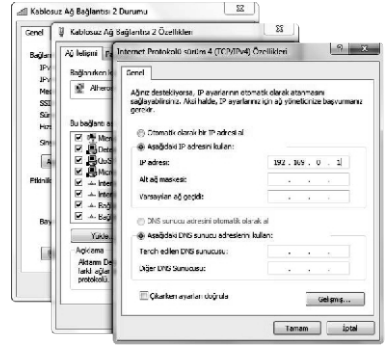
Kablosuz Ağ Bağlantısı 2 Durumu

Genel

Bağlan

IPv

IPv

Med

SSI

Sür

Hız

Sin

Ayrıntılar

Etkinlik

Bay

Kablosuz Ağ Bağlantısı 2 Özellikleri

Ağ İletişimi

Bağlanırken k

Athero

Bu bağlantı a

Micr

Dete

QoS

Micr

Inter

Inter

Bağl

Bağl

Yükle

Açıklama

Aktarım De
farklı ağlar
protokolü.

Internet Protokolü sürüm 4 (TCP/IPv4) Özellikleri

Genel

Ağınız destekliyorsa, IP ayarlarının otomatik olarak atanmasını sağlayabilirsiniz. Aksi halde, IP ayarlarının için ağ yöneticinize başvurmanız gerekir.

Otomatik olarak bir IP adresi al

Aşağıdaki IP adresini kullan:

IP adresi: 192 . 169 . 0 . 5

Alt ağ maskesi: . . .

Varsayılan ağ geçidi: . . .

DNS sunucu adresini otomatik olarak al

Aşağıdaki DNS sunucu adreslerini kullan:

Tercih edilen DNS sunucusu: . . .

Diğer DNS Sunucusu: . . .

Çıkarken ayarları doğrula

Gelişmiş...

Tamam

İptal